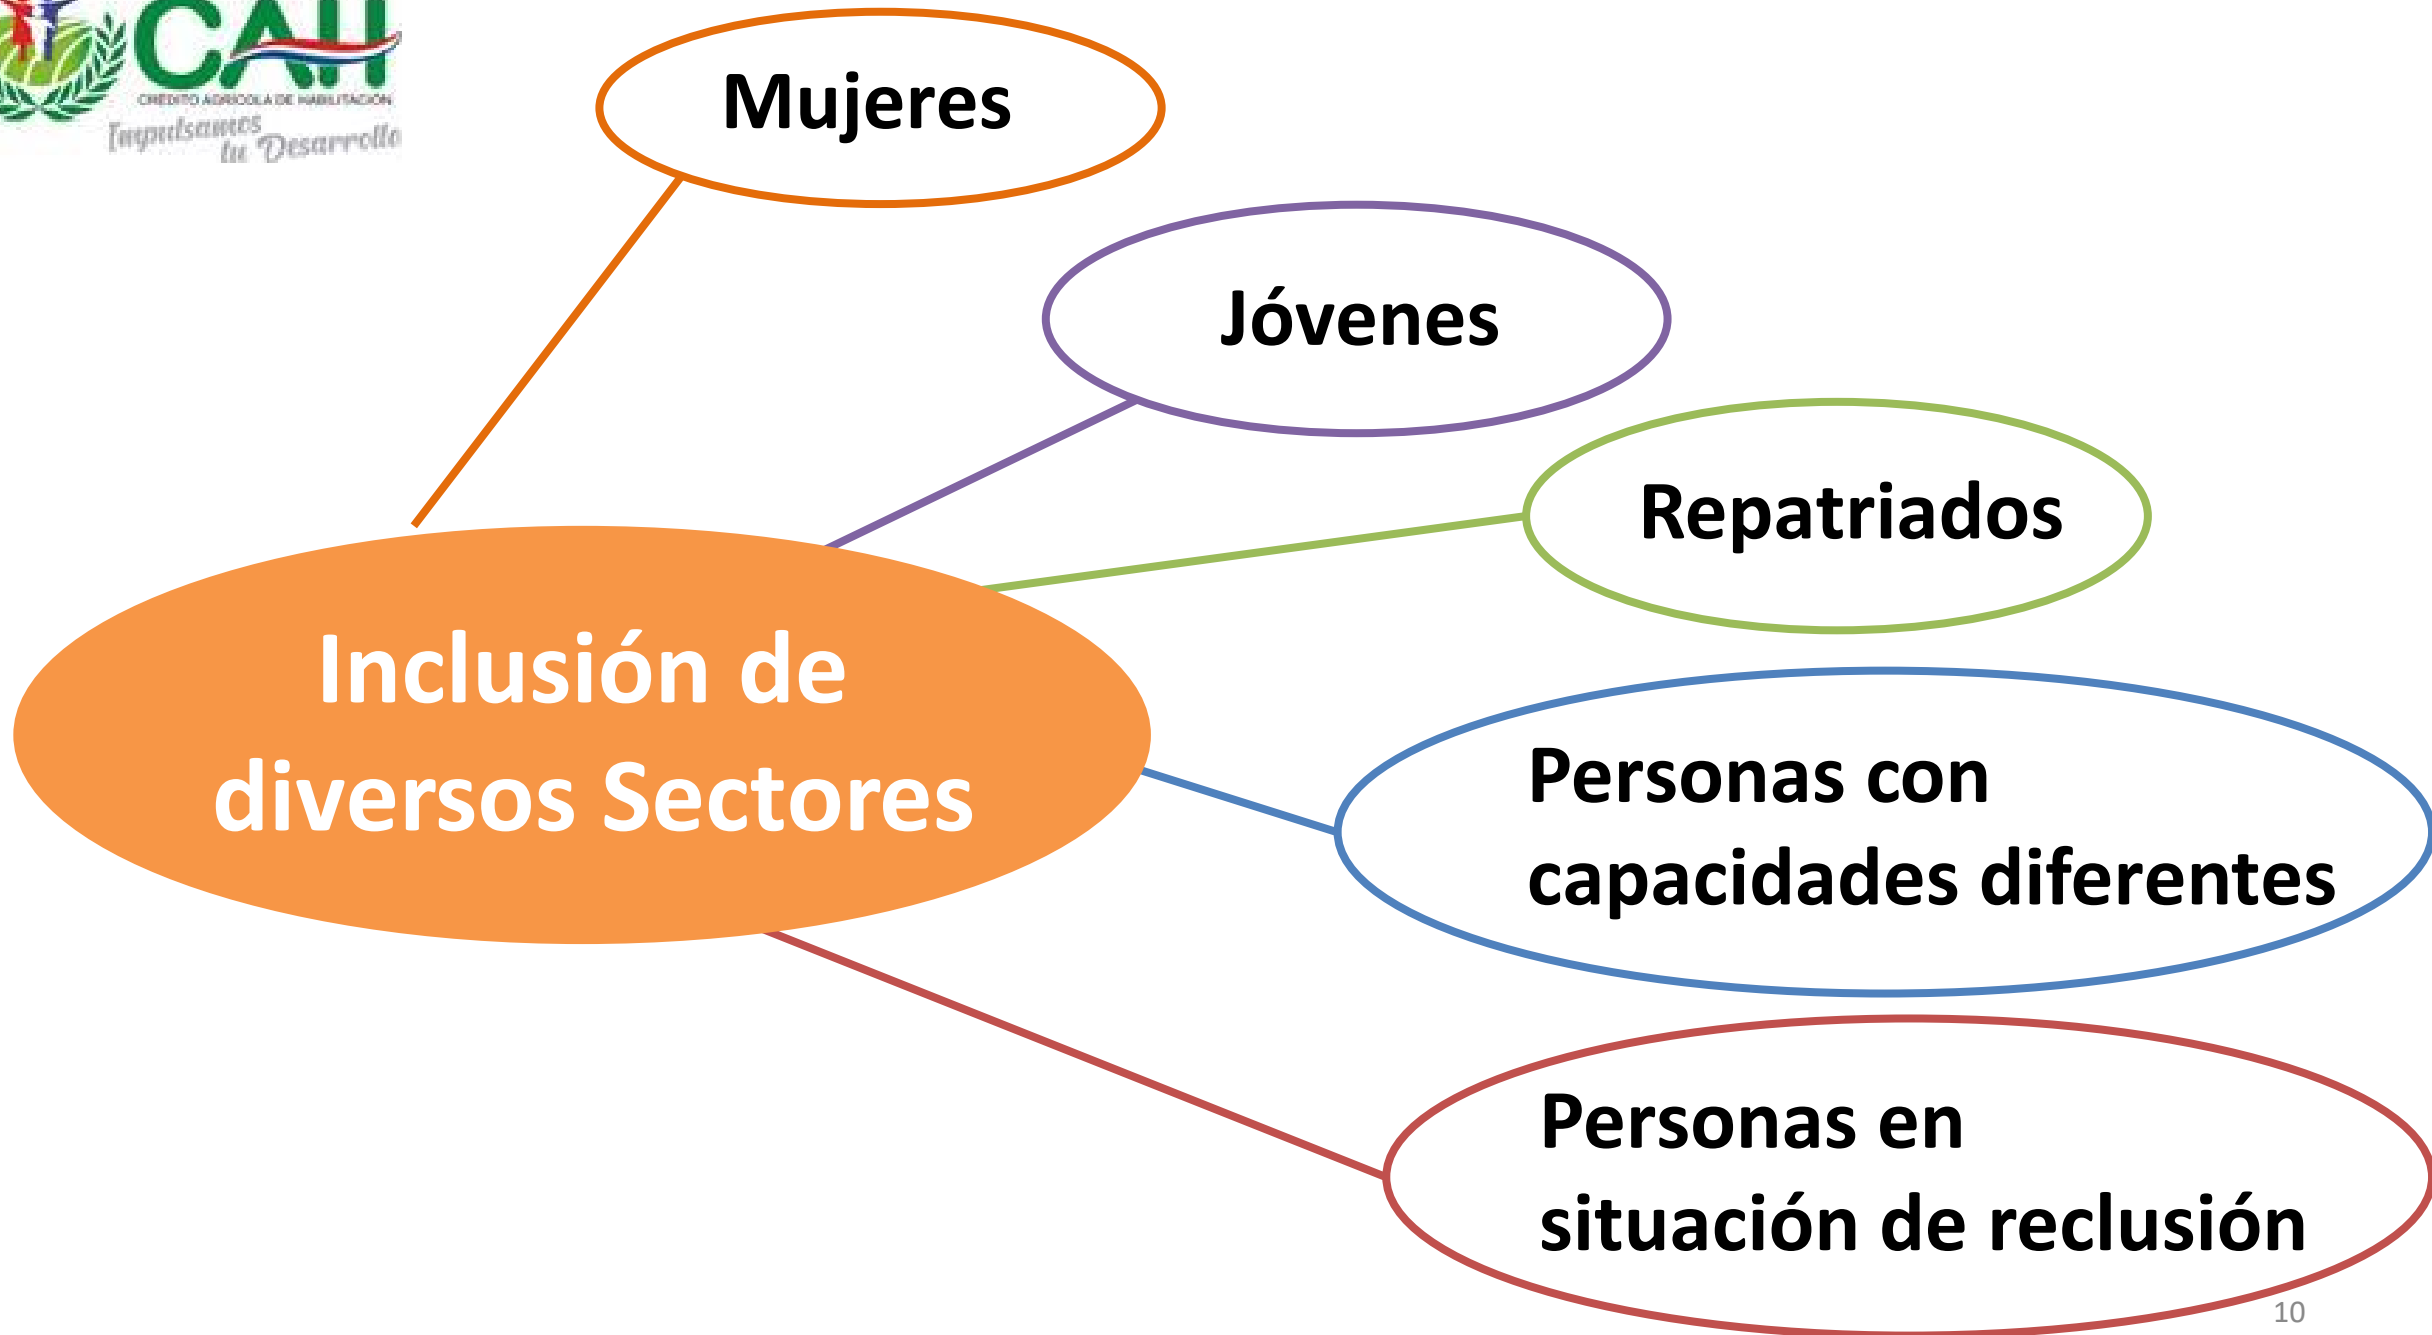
CAH
CRÉDITO AGRÍCOLA DE HABILITACIÓN
Impulsamos tu Desarrollo

Mujeres

Jóvenes

Repatriados

Inclusión de diversos Sectores

Personas con capacidades diferentes

Personas en situación de reclusión

10